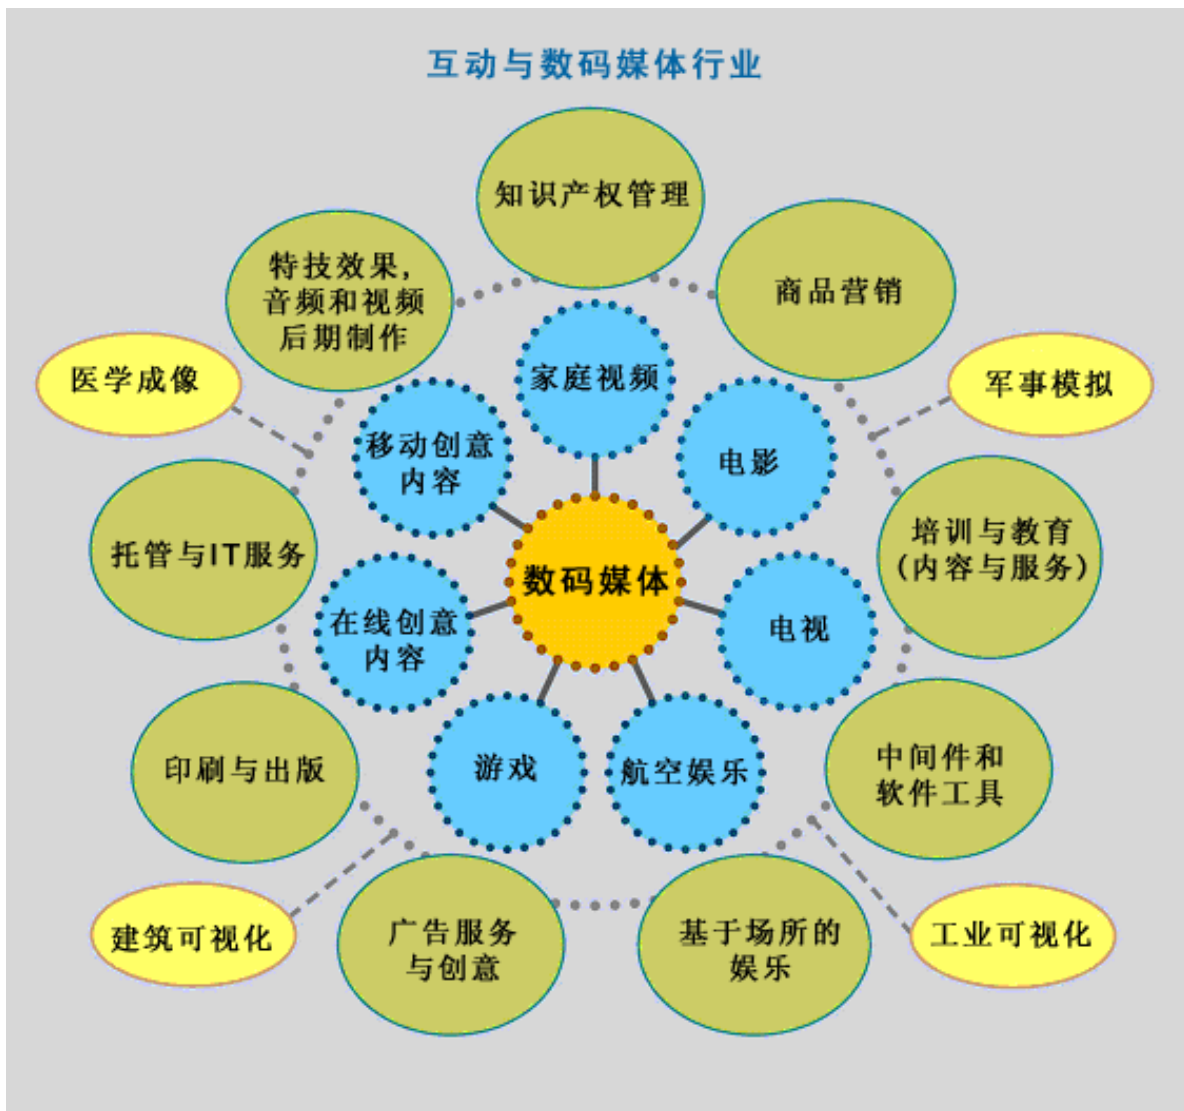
互动与数码媒体行业

数码媒体

家庭视频

电影

电视

航空娱乐

游戏

在线创意内容

移动创意内容

知识产权管理

商品营销

培训与教育（内容与服务）

中间件和软件工具

基于场所的娱乐

广告服务与创意

印刷与出版

托管与IT服务

特技效果，音频和视频后期制作

医学成像

军事模拟

工业可视化

建筑可视化